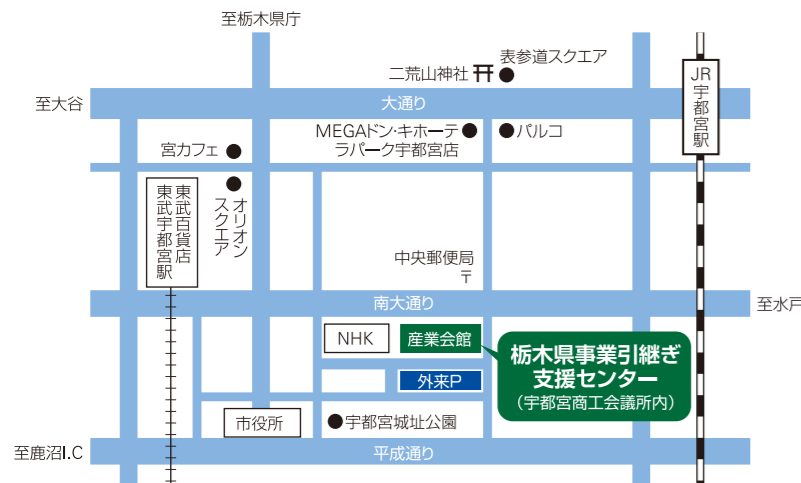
至栃木県庁

表参道スクエア

二荒山神社

至大谷

大通り

JR宇都宮駅

MEGAドン・キホーテ ラパーク宇都宮店

パルコ

宮カフェ

東武百貨店 東武宇都宮駅

オリオンスクエア

中央郵便局

〒

南大通り

至水戸

NHK

産業会館

栃木県事業引継ぎ支援センター

(宇都宮商工会議所内)

外来P

市役所

宇都宮城址公園

至鹿沼I.C

平成通り